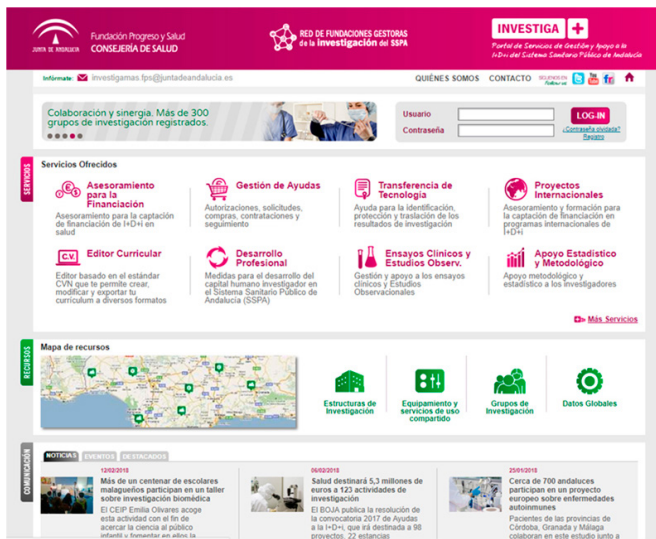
JUNTA DE ANDALUCIA Fundación Progreso y Salud CONSEJERÍA DE SALUD

RED DE FUNDACIONES GESTORAS de la investigación del SSPA

INVESTIGA +
Portal de Servicios de Gestión y Apoyo a la I+D+i del Sistema Sanitario Público de Andalucía

Infórmate: investigamas.fps@juntadeandalucia.es

QUIÉNES SOMOS CONTACTO

Colaboración y sinergia. Más de 300 grupos de investigación registrados.

Usuario
Contraseña
LOG-IN
¿Contraseña olvidada?
Registro

SERVICIOS

Servicios Ofrecidos

Asesoramiento para la Financiación
Asesoramiento para la captación de financiación de I+D+i en salud

Gestión de Ayudas
Autorizaciones, solicitudes, compras, contrataciones y seguimiento

Transferencia de Tecnología
Ayuda para la identificación, protección y traslación de los resultados de investigación

Proyectos Internacionales
Asesoramiento y formación para la captación de financiación en programas internacionales de I+D+i

C.V. Editor Curricular
Editor basado en el estándar CVN que permite crear, modificar y exportar tu currículum a diversos formatos

Desarrollo Profesional
Medidas para el desarrollo del capital humano investigador en el Sistema Sanitario Público de Andalucía (SSPA)

Ensayos Clínicos y Estudios Observ.
Gestión y apoyo a los ensayos clínicos y Estudios Observacionales

Apoyo Estadístico y Metodológico
Apoyo metodológico y estadístico a los investigadores

Más Servicios

RECURSOS

Mapa de recursos

Estructuras de Investigación

Equipamiento y servicios de uso compartido

Grupos de Investigación

Datos Globales

COMUNICACIÓN

NOTICIAS EVENTOS DESTACADOS

12/02/2018
Más de un centenar de escolares malagueños participan en un taller sobre investigación biomédica
El CEIP Emilia Olivares acoge esta actividad con el fin de acercar la ciencia al público infantil y fomentar en ellos la

06/02/2018
Salud destinará 5,3 millones de euros a 123 actividades de investigación
El BOJA publica la resolución de la convocatoria 2017 de Ayudas a la I+D+i, que irá destinada a 98 proyectos, 22 estancias

25/01/2018
Cerca de 700 andaluces participan en un proyecto europeo sobre enfermedades autoinmunes
Pacientes de las provincias de Córdoba, Granada y Málaga colaboran en este estudio junto a